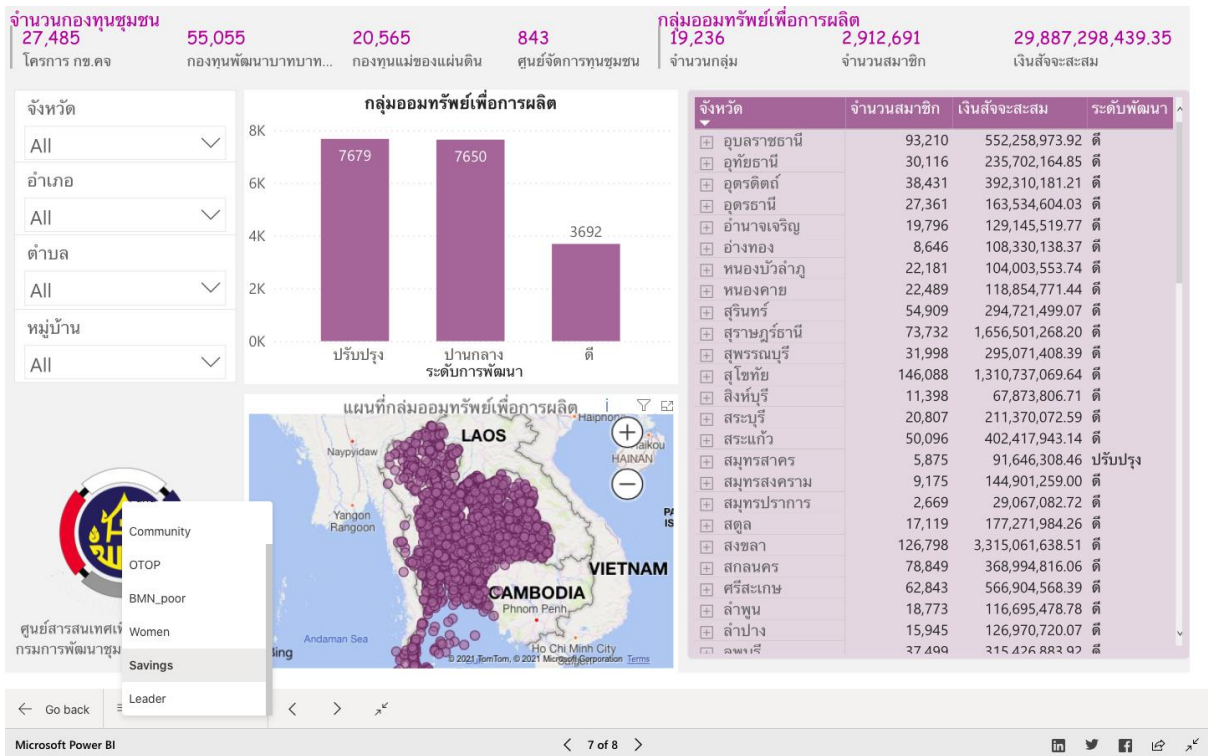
จำนวนกองทุนชุมชน
27,485
โครการ กข.คจ
55,055
กองทุนพัฒนาบาทบาท...
20,565
กองทุนแม่ของแผ่นดิน
843
ศูนย์จัดการทุนชุมชน

กลุ่มออมทรัพย์เพื่อการผลิต
19,236
จำนวนกลุ่ม
2,912,691
จำนวนสมาชิก
29,887,298,439.35
เงินสัจจะสะสม

จังหวัด
All
อำเภอ
All
ตำบล
All
หมู่บ้าน
All

กลุ่มออมทรัพย์เพื่อการผลิต
8K
6K
4K
2K
0K
7679
7650
3692
ปรับปรุง
ปานกลาง
ดี
ระดับการพัฒนา

| จังหวัด | จำนวนสมาชิก | เงินสัจจะสะสม | ระดับพัฒนา |
|---|---|---|---|
| อุบลราชธานี | 93,210 | 552,258,973.92 | ดี |
| อุทัยธานี | 30,116 | 235,702,164.85 | ดี |
| อุตรดิตถ์ | 38,431 | 392,310,181.21 | ดี |
| อุดรธานี | 27,361 | 163,534,604.03 | ดี |
| อำนาจเจริญ | 19,796 | 129,145,519.77 | ดี |
| อ่างทอง | 8,646 | 108,330,138.37 | ดี |
| หนองบัวลำภู | 22,181 | 104,003,553.74 | ดี |
| หนองคาย | 22,489 | 118,854,771.44 | ดี |
| สุรินทร์ | 54,909 | 294,721,499.07 | ดี |
| สุราษฎร์ธานี | 73,732 | 1,656,501,268.20 | ดี |
| สุพรรณบุรี | 31,998 | 295,071,408.39 | ดี |
| สุโขทัย | 146,088 | 1,310,737,069.64 | ดี |
| สิงห์บุรี | 11,398 | 67,873,806.71 | ดี |
| สระบุรี | 20,807 | 211,370,072.59 | ดี |
| สระแก้ว | 50,096 | 402,417,943.14 | ดี |
| สมุทรสาคร | 5,875 | 91,646,308.46 | ปรับปรุง |
| สมุทรสงคราม | 9,175 | 144,901,259.00 | ดี |
| สมุทรปราการ | 2,669 | 29,067,082.72 | ดี |
| สตูล | 17,119 | 177,271,984.26 | ดี |
| สงขลา | 126,798 | 3,315,061,638.51 | ดี |
| สกลนคร | 78,849 | 368,994,816.06 | ดี |
| ศรีสะเกษ | 62,843 | 566,904,568.39 | ดี |
| ลำพูน | 18,773 | 116,695,478.78 | ดี |
| ลำปาง | 15,945 | 126,970,720.07 | ดี |
| ลพบุรี | 37,499 | 315,426,883.92 | ดี |

แผนที่กลุ่มออมทรัพย์เพื่อการผลิต
Haiphong
LAOS
Naypyidaw
HAINAN
Yangon
Rangoon
VIETNAM
CAMBODIA
Phnom Penh
Andaman Sea
Ho Chi Minh City
Bing
© 2021 TomTom, © 2021 Microsoft Corporation Terms

Community
OTOP
BMN_poor
Women
Savings
Leader

ศูนย์สารสนเทศเพื่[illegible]
กรมการพัฒนาชุม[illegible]

Go back
7 of 8
Microsoft Power BI